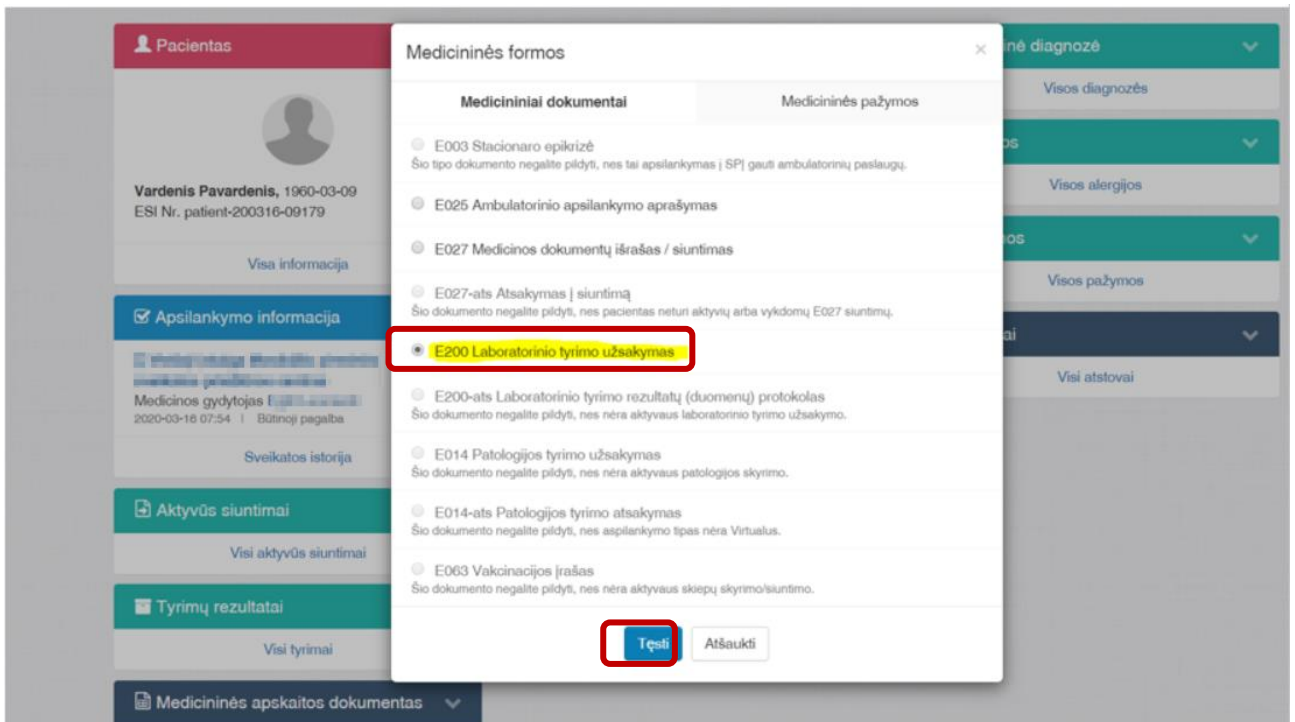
Pacientas

Vardenis Pavardenis, 1960-03-09
ESI Nr. patient-200316-09179

Visa informacija

Apsilankymo informacija

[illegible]
Medicinos gydytojas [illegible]
2020-03-16 07:54 | Būtinoji pagalba

Sveikatos istorija

Aktyvūs siuntimai

Visi aktyvūs siuntimai

Tyrimų rezultatai

Visi tyrimai

Medicininės apskaitos dokumentas

Medicininės formos ×

Medicininiai dokumentai | Medicininės pažymos

E003 Stacionaro epikrizė
Šio tipo dokumento negalite pildyti, nes tai apsilankymas į SPĮ gauti ambulatorinių paslaugų.

E025 Ambulatorinio apsilankymo aprašymas

E027 Medicinos dokumentų išrašas / siuntimas

E027-ats Atsakymas į siuntimą
Šio dokumento negalite pildyti, nes pacientas neturi aktyvių arba vykdomų E027 siuntimų.

E200 Laboratorinio tyrimo užsakymas

E200-ats Laboratorinio tyrimo rezultatų (duomenų) protokolas
Šio dokumento negalite pildyti, nes nėra aktyvaus laboratorinio tyrimo užsakymo.

E014 Patologijos tyrimo užsakymas
Šio dokumento negalite pildyti, nes nėra aktyvaus patologijos skyrimo.

E014-ats Patologijos tyrimo atsakymas
Šio dokumento negalite pildyti, nes asplankymo tipas nėra Virtualus.

E063 Vakcinacijos įrašas
Šio dokumento negalite pildyti, nes nėra aktyvaus skiepų skyrimo/siuntimo.

Tęsti | Atšaukti

inė diagnozė

Visos diagnozės

os

Visos alergijos

os

Visos pažymos

ai

Visi atstovai